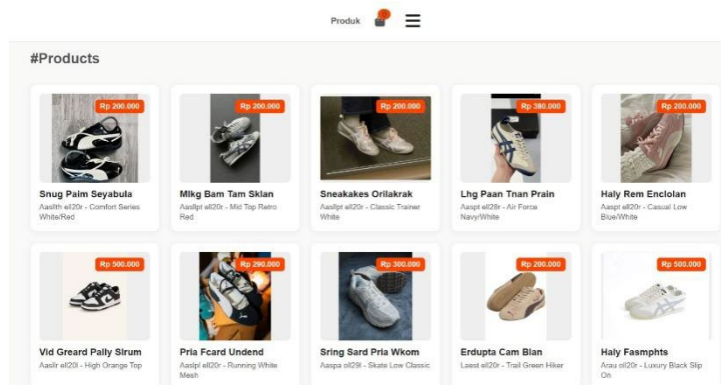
Produk

#Products

Rp 200.000
Snug Paim Seyabula
Aasllh ell20r - Comfort Series White/Red

Rp 200.000
Mlkg Bam Tam Sklan
Aasllpl ell20r - Mid Top Retro Red

Rp 200.000
Sneakakes Orilakrak
Aasllpt ell20r - Classic Trainer White

Rp 380.000
Lhg Paan Tnan Prain
Aaspt ell28r - Air Force Navy/White

Rp 200.000
Haly Rem Enclolan
Aaspt ell20r - Casual Low Blue/White

Rp 500.000
Vid Greard Pally Slrum
Aasllr ell20l - High Orange Top

Rp 290.000
Pria Fcard Undend
Aasllpl ell20r - Running White Mesh

Rp 300.000
Sring Sard Pria Wkom
Aaspa ell29l - Skate Low Classic

Rp 200.000
Erdupta Cam Blan
Laest ell20r - Trail Green Hiker

Rp 500.000
Haly Fasmphts
Arau oll20r - Luxury Black Slip On